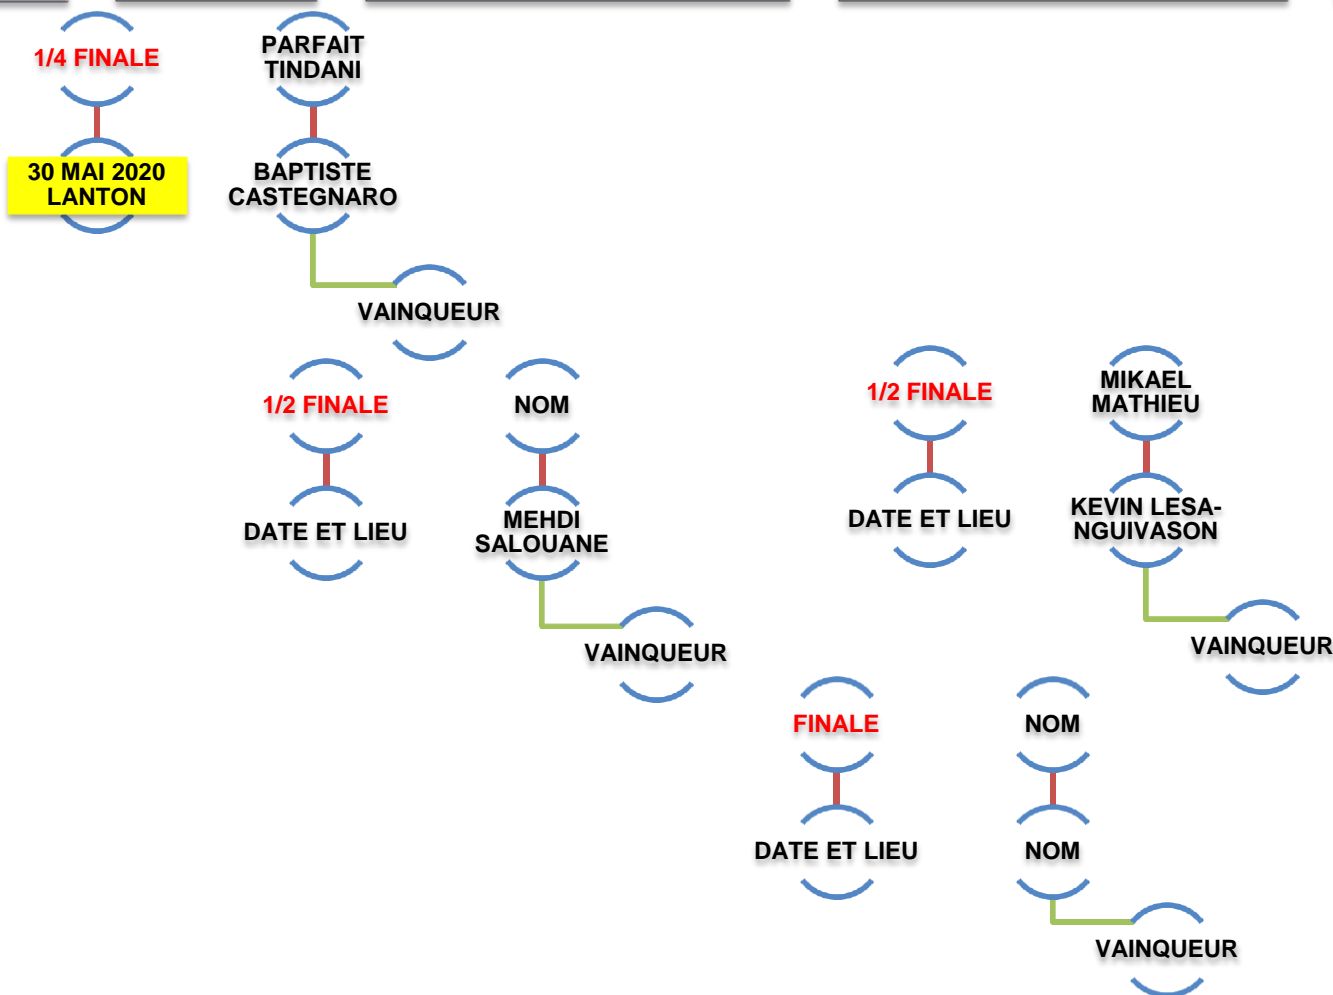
1/4 FINALE

30 MAI 2020
LANTON

PARFAIT
TINDANI

BAPTISTE
CASTEGNARO

VAINQUEUR

1/2 FINALE

DATE ET LIEU

NOM

MEHDI
SALOUANE

VAINQUEUR

1/2 FINALE

DATE ET LIEU

MIKAEL
MATHIEU

KEVIN LESA-NGUIVASON

VAINQUEUR

FINALE

DATE ET LIEU

NOM

NOM

VAINQUEUR